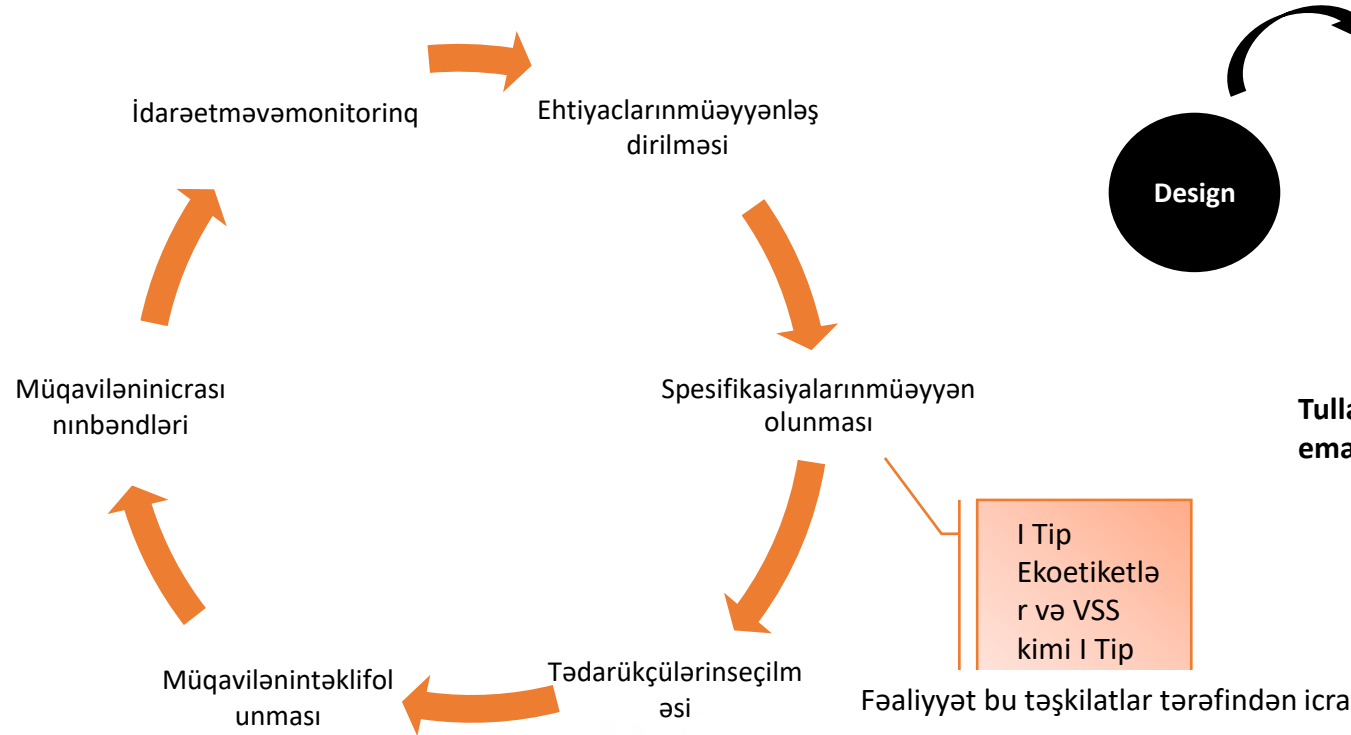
İdarəetməvəmonitorinq

Ehtiyaclarınmüəyyənləş dirilməsi

Design

Spesifikasiyalarınmüəyyən olunması

Tulla

ema

I Tip Ekoetiketlər və VSS kimi I Tip

Müqavilənin icrası nınbəndləri

Müqavilənintəklifol unması

Tədarükçülərinseçilm əsi

Fəaliyyət bu təşkilatlar tərəfindən icra